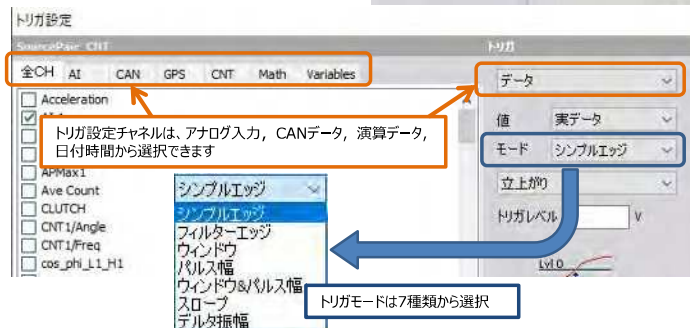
トリガ設定

SourcePair: CNT

トリガ

全CH AI CAN GPS CNT Math Variables

データ

Acceleration

AI 1

APMax1

Ave Count

CLUTCH

CNT1/Angle

CNT1/Freq

cos_phi_L1_H1

トリガ設定チャネルは、アナログ入力，CANデータ，演算データ，日付時間から選択できます

値 実データ

モード シンプルエッジ

立上がり

トリガレベル V

シンプルエッジ

シンプルエッジ

フィルターエッジ

ウィンドウ

パルス幅

ウィンドウ&パルス幅

スロープ

デルタ振幅

トリガモードは7種類から選択

Lvl 0